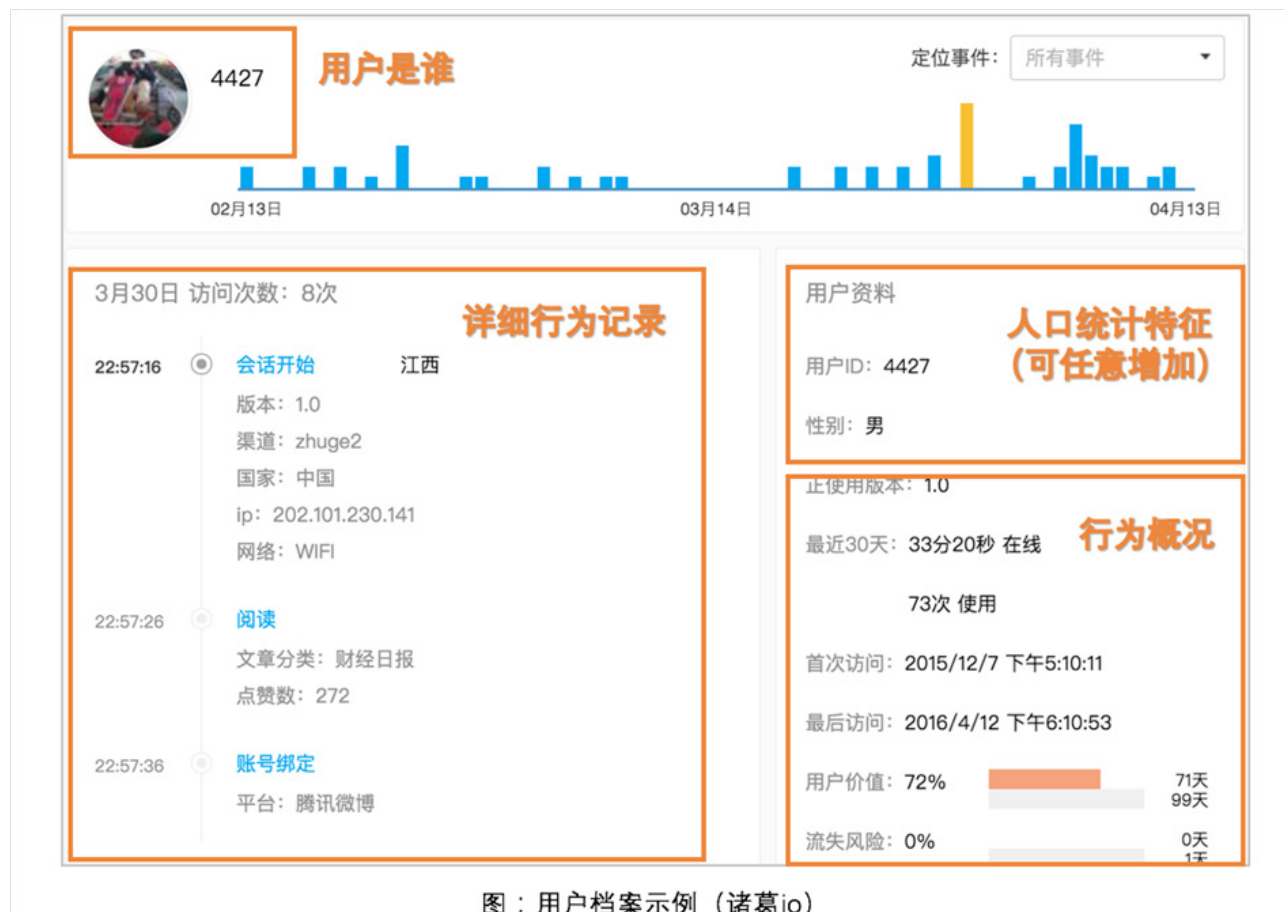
4427

用户是谁

定位事件： 所有事件

02月13日

03月14日

04月13日

3月30日 访问次数：8次

详细行为记录

22:57:16 会话开始 江西

版本：1.0

渠道：zhuge2

国家：中国

ip：202.101.230.141

网络：WIFI

22:57:26 阅读

文章分类：财经日报

点赞数：272

22:57:36 账号绑定

平台：腾讯微博

用户资料

人口统计特征 (可任意增加)

用户ID：4427

性别：男

正使用版本：1.0

行为概况

最近30天：33分20秒 在线

73次 使用

首次访问：2015/12/7 下午5:10:11

最后访问：2016/4/12 下午6:10:53

用户价值：72%

71天

99天

流失风险：0%

0天

1天

图：用户档案示例（诸葛io）